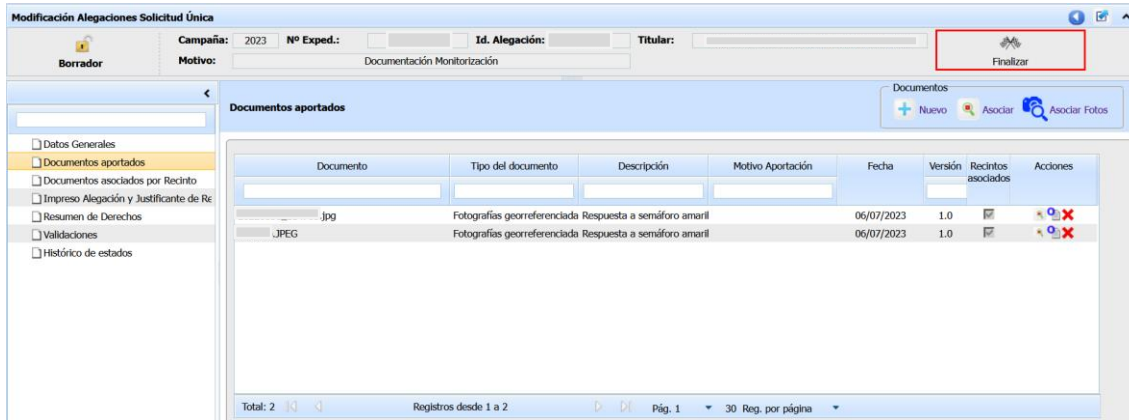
Modificación Alegaciones Solicitud Única

Borrador

Campaña: 2023 Nº Exped.: Id. Alegación: Titular:

Motivo: Documentación Monitorización

Finalizar

Datos Generales
Documentos aportados
Documentos asociados por Recinto
Impreso Alegación y Justificante de Re
Resumen de Derechos
Validaciones
Histórico de estados

Documentos aportados

Documentos
Nuevo Asociar Asociar Fotos

| Documento | Tipo del documento | Descripción | Motivo Aportación | Fecha | Versión | Recintos asociados | Acciones |
|---|---|---|---|---|---|---|---|
| .jpg | Fotografías georreferenciada | Respuesta a semáforo amaril | | 06/07/2023 | 1.0 | | |
| .JPEG | Fotografías georreferenciada | Respuesta a semáforo amaril | | 06/07/2023 | 1.0 | | |

Total: 2 Registros desde 1 a 2 Pág. 1 30 Reg. por página